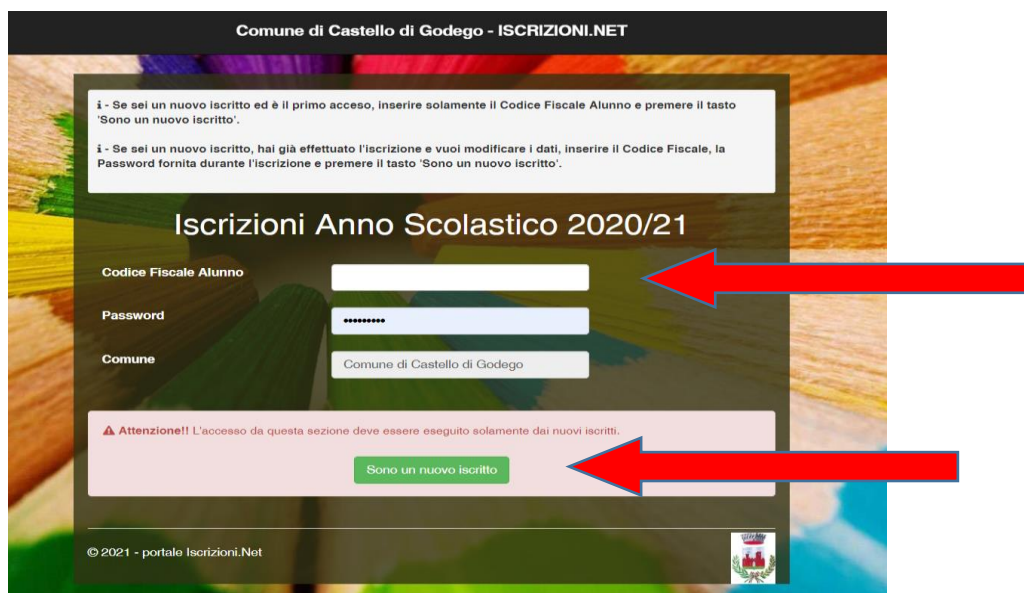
Comune di Castello di Godego - ISCRIZIONI.NET

ℹ - Se sei un nuovo iscritto ed è il primo acceso, inserire solamente il Codice Fiscale Alunno e premere il tasto 'Sono un nuovo iscritto'.

ℹ - Se sei un nuovo iscritto, hai già effettuato l'iscrizione e vuoi modificare i dati, inserire il Codice Fiscale, la Password fornita durante l'iscrizione e premere il tasto 'Sono un nuovo iscritto'.

Iscrizioni Anno Scolastico 2020/21

Codice Fiscale Alunno

Password

•••••••••

Comune

Comune di Castello di Godego

⚠ Attenzione!! L'accesso da questa sezione deve essere eseguito solamente dai nuovi iscritti.

Sono un nuovo iscritto

© 2021 - portale Iscrizioni.Net